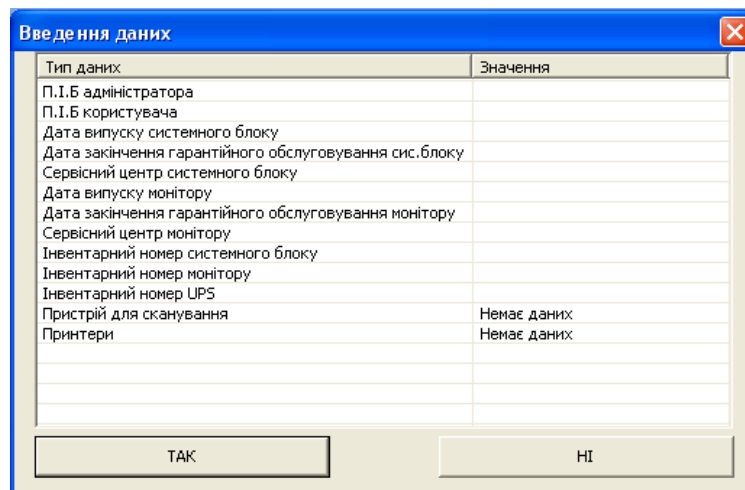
Введення даних

| Тип даних | Значення |
|---|---|
| П.І.Б адміністратора | |
| П.І.Б користувача | |
| Дата випуску системного блоку | |
| Дата закінчення гарантійного обслуговування сис.блоку | |
| Сервісний центр системного блоку | |
| Дата випуску монітору | |
| Дата закінчення гарантійного обслуговування монітору | |
| Сервісний центр монітору | |
| Інвентарний номер системного блоку | |
| Інвентарний номер монітору | |
| Інвентарний номер UPS | |
| Пристрій для сканування | Немає даних |
| Принтери | Немає даних |

ТАК

НІ